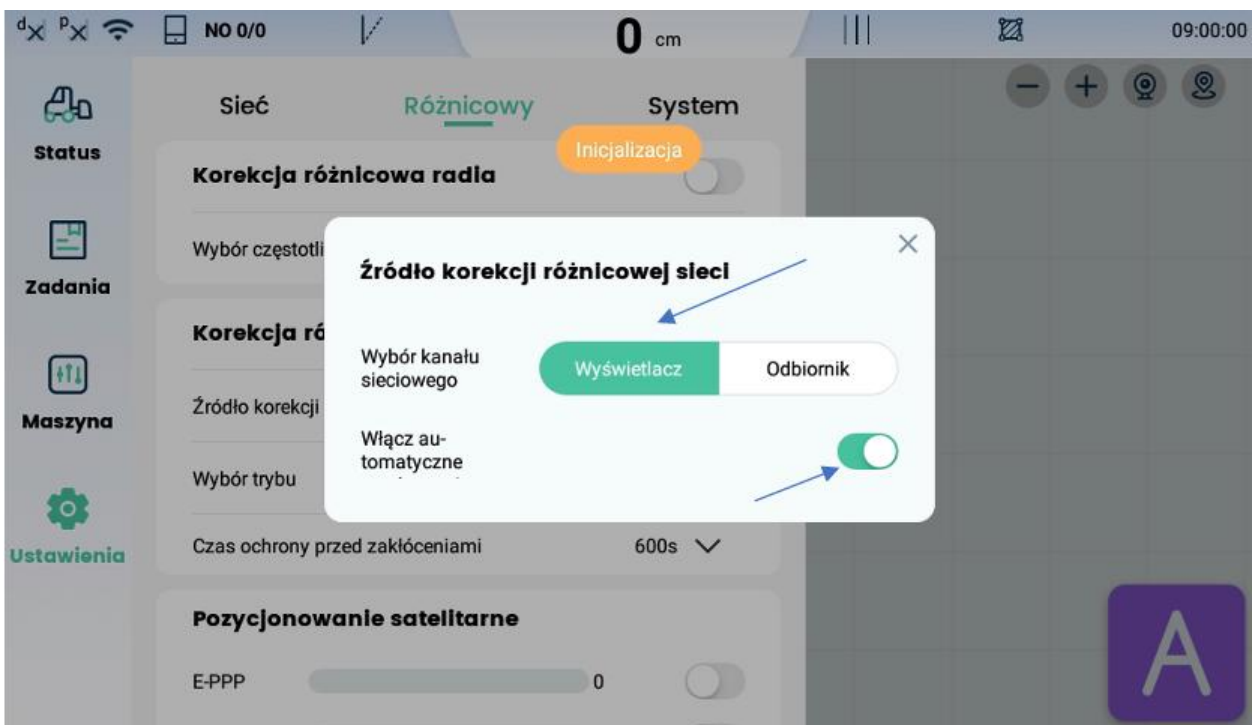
d P NO 0/0 0 cm 09:00:00

Status

Zadania

Maszyna

Ustawienia

Sieć Różnicowy System

Inicjalizacja

Korekcja różnicowa radia

Wybór częstotli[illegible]

Korekcja ró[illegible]

Źródło korekcji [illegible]

Wybór trybu

Czas ochrony przed zakłóceniami 600s

Pozycjonowanie satelitarne

E-PPP 0

Źródło korekcji różnicowej sieci

Wybór kanału sieciowego

Wyświetlacz Odbiornik

Włącz automatyczne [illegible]

A